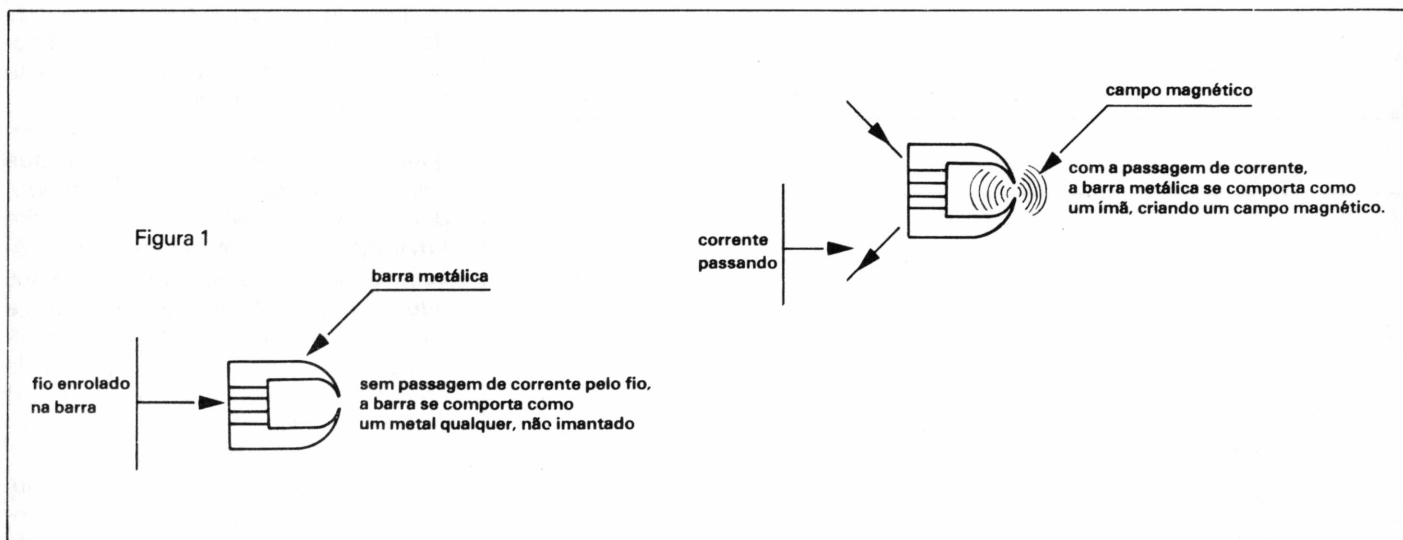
campo magnético

com a passagem de corrente, a barra metálica se comporta como um ímã, criando um campo magnético.

corrente passando

Figura 1

barra metálica

fio enrolado na barra

sem passagem de corrente pelo fio, a barra se comporta como um metal qualquer, não imantado